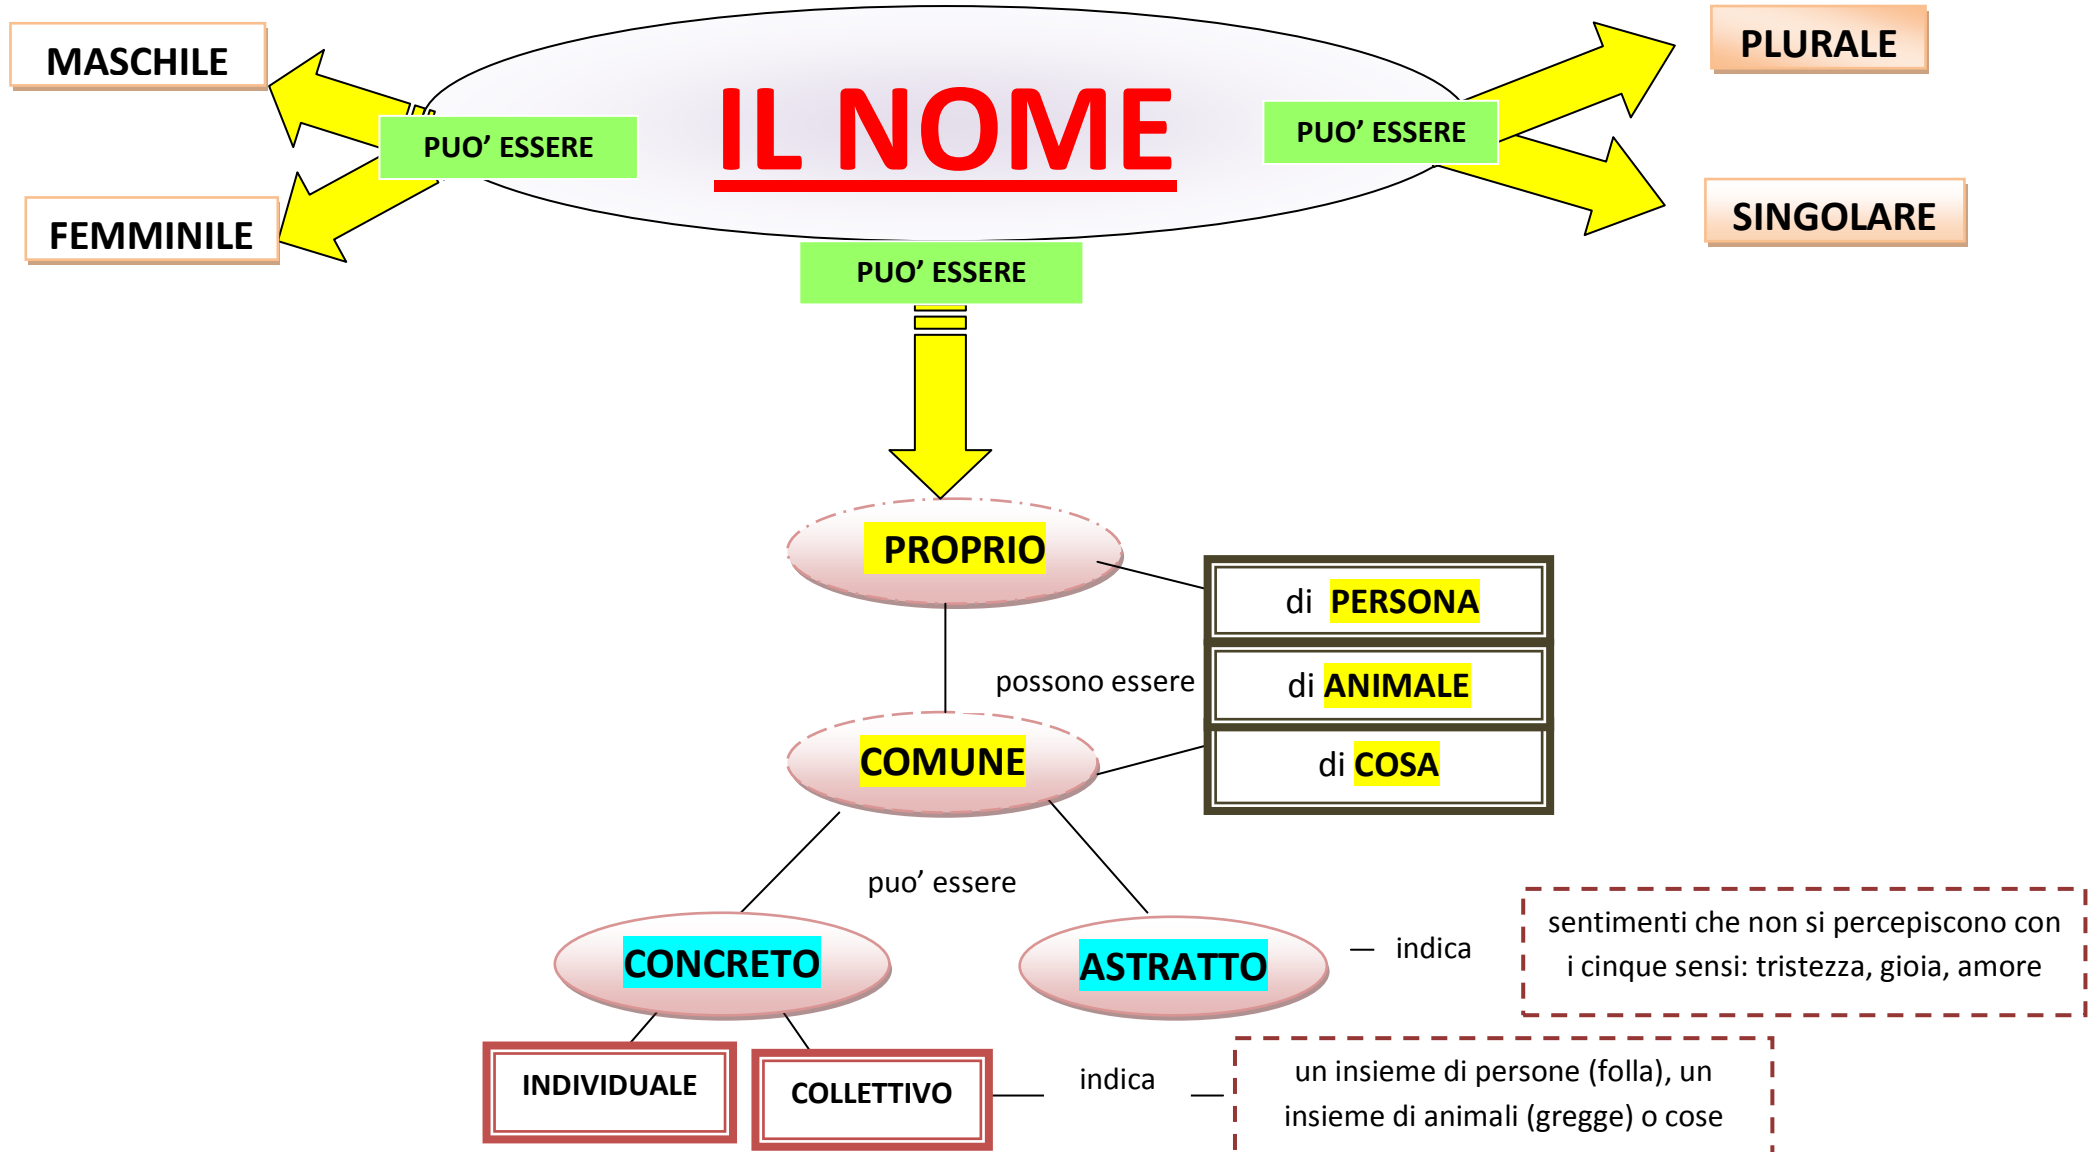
MASCHILE

FEMMINILE

PUO' ESSERE

IL NOME

PUO' ESSERE

PLURALE

SINGOLARE

PUO' ESSERE

PROPRIO

di PERSONA

di ANIMALE

di COSA

possono essere

COMUNE

puo' essere

CONCRETO

ASTRATTO

indica

sentimenti che non si percepiscono con i cinque sensi: tristezza, gioia, amore

INDIVIDUALE

COLLETTIVO

indica

un insieme di persone (folla), un insieme di animali (gregge) o cose